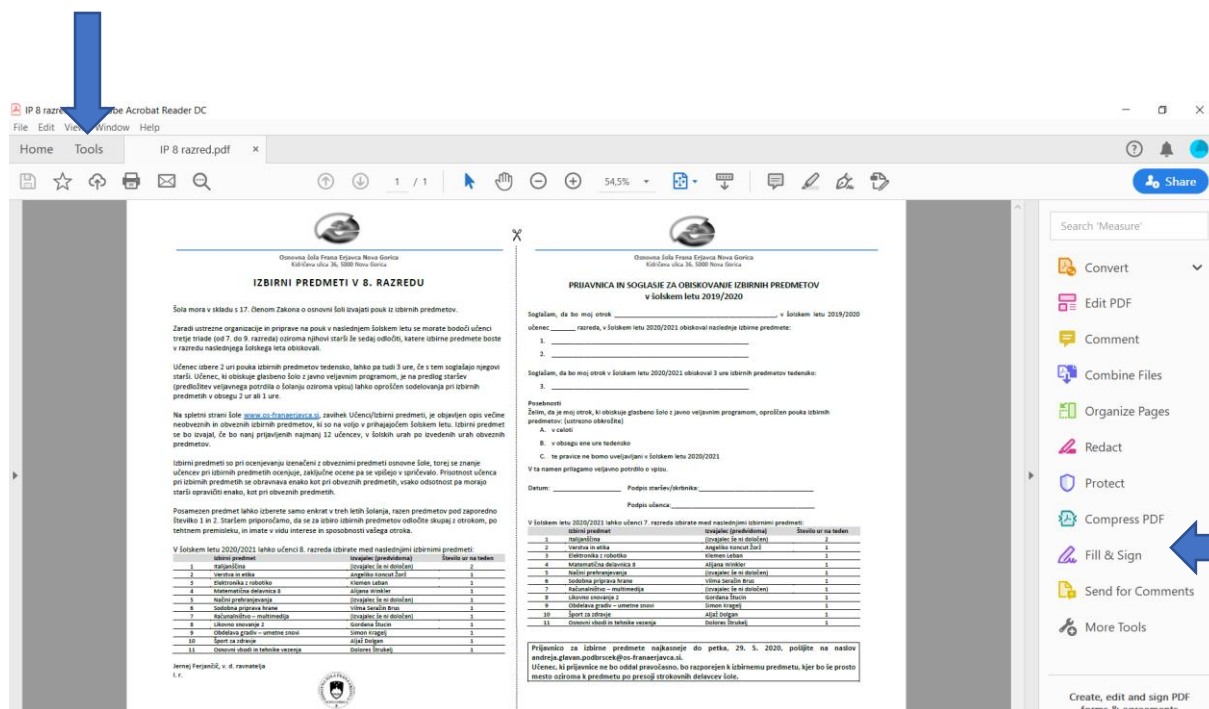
IP 8 razre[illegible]be Acrobat Reader DC

File Edit View Window Help

Home Tools IP 8 razred.pdf ×

1 / 1 54,5%

Share

Search 'Measure'

Convert

Edit PDF

Comment

Combine Files

Organize Pages

Redact

Protect

Compress PDF

Fill & Sign

Send for Comments

More Tools

Create, edit and sign PDF forms & agreements

Osnovna šola Frana Erjavca Nova Gorica
Kidričeva ulica 36, 5000 Nova Gorica

IZBIRNI PREDMETI V 8. RAZREDU

Šola mora v skladu s 17. členom Zakona o osnovni šoli izvajati pouk iz izbirnih predmetov.

Zaradi ustrezne organizacije in priprave na pouk v naslednjem šolskem letu se morate bodoči učenci tretje triade (od 7. do 9. razreda) oziroma njihovi starši že sedaj odločiti, katere izbirne predmete boste v razredu naslednjega šolskega leta obiskovali.

Učenec izbere 2 uri pouka izbirnih predmetov tedensko, lahko pa tudi 3 ure, če s tem soglašajo njegovi starši. Učenec, ki obiskuje glasbeno šolo z javno veljavnim programom, je na predlog staršev (predložitev veljavnega potrdila o šolanju oziroma vpisu) lahko oproščen sodelovanja pri izbirnih predmetih v obsegu 2 ur ali 1 ure.

Na spletni strani šole www.os-franaerjavca.si, zavihek Učenci/Izbirni predmeti, je objavljen opis večine neobveznih in obveznih izbirnih predmetov, ki so na voljo v prihajajočem šolskem letu. Izbirni predmet se bo izvajal, če bo nanj prijavljenih najmanj 12 učencev, v šolskih urah po izvedenih urah obveznih predmetov.

Izbirni predmeti so pri ocenjevanju izenačeni z obveznimi predmeti osnovne šole, torej se znanje učencev pri izbirnih predmetih ocenjuje, zaključne ocene pa se vpišejo v spričevalo. Prisotnost učenca pri izbirnih predmetih se obravnava enako kot pri obveznih predmetih, vsako odsotnost pa morajo starši opravičiti enako, kot pri obveznih predmetih.

Posamezen predmet lahko izberete samo enkrat v treh letih šolanja, razen predmetov pod zaporedno številko 1 in 2. Staršem priporočamo, da se za izbiro izbirnih predmetov odločite skupaj z otrokom, po tehtnem premisleku, in imate v vidu interese in sposobnosti vašega otroka.

V šolskem letu 2020/2021 lahko učenci 8. razreda izbirate med naslednjimi izbirnimi predmeti:

| | Izbirni predmet | Izvajalec (predvidoma) | Število ur na teden |
|---|---|---|---|
| 1 | Italijanščina | (izvajalec še ni določen) | 2 |
| 2 | Verstva in etika | Angelika Koncut Žorž | 1 |
| 3 | Elektronika z robotiko | Klemen Leban | 1 |
| 4 | Matematična delavnica 8 | Alijana Winkler | 1 |
| 5 | Načini prehranjevanja | (izvajalec še ni določen) | 1 |
| 6 | Sodobna priprava hrane | Vilma Seražin Brus | 1 |
| 7 | Računalništvo – multimedija | (izvajalec še ni določen) | 1 |
| 8 | Likovno snovanje 2 | Gordana Štucin | 1 |
| 9 | Obdelava gradiv – umetne snovi | Simon Kragelj | 1 |
| 10 | Šport za zdravje | Aljaž Dolgan | 1 |
| 11 | Osnovni vbodi in tehnike vezenja | Dolores Štrukelj | 1 |

Jernej Ferjančič, v. d. ravnatelja
l. r.

Osnovna šola Frana Erjavca Nova Gorica
Kidričeva ulica 36, 5000 Nova Gorica

PRIJAVNICA IN SOGLASJE ZA OBISKOVANJE IZBIRNIH PREDMETOV
v šolskem letu 2019/2020

Soglašam, da bo moj otrok ______________________, v šolskem letu 2019/2020 učenec ______ razreda, v šolskem letu 2020/2021 obiskoval naslednje izbirne predmete:
1. ______
2. ______

Soglašam, da bo moj otrok v šolskem letu 2020/2021 obiskoval 3 ure izbirnih predmetov tedensko:
3. ______

Posebnosti
Želim, da je moj otrok, ki obiskuje glasbeno šolo z javno veljavnim programom, oproščen pouka izbirnih predmetov: (ustrezno obkrožite)
A. v celoti
B. v obsegu ene ure tedensko
C. te pravice ne bomo uveljavljani v šolskem letu 2020/2021
V ta namen prilagamo veljavno potrdilo o vpisu.

Datum: ______ Podpis staršev/skrbnika: ______

Podpis učenca: ______

V šolskem letu 2020/2021 lahko učenci 7. razreda izbirate med naslednjimi izbirnimi predmeti:

| | Izbirni predmet | Izvajalec (predvidoma) | Število ur na teden |
|---|---|---|---|
| 1 | Italijanščina | (izvajalec še ni določen) | 2 |
| 2 | Verstva in etika | Angelika Koncut Žorž | 1 |
| 3 | Elektronika z robotiko | Klemen Leban | 1 |
| 4 | Matematična delavnica 8 | Alijana Winkler | 1 |
| 5 | Načini prehranjevanja | (izvajalec še ni določen) | 1 |
| 6 | Sodobna priprava hrane | Vilma Seražin Brus | 1 |
| 7 | Računalništvo – multimedija | (izvajalec še ni določen) | 1 |
| 8 | Likovno snovanje 2 | Gordana Štucin | 1 |
| 9 | Obdelava gradiv – umetne snovi | Simon Kragelj | 1 |
| 10 | Šport za zdravje | Aljaž Dolgan | 1 |
| 11 | Osnovni vbodi in tehnike vezenja | Dolores Štrukelj | 1 |

Prijavnico za izbirne predmete najkasneje do petka, 29. 5. 2020, pošljite na naslov andreja.glavan.podbrscek@os-franaerjavca.si.
Učenec, ki prijavnice ne bo oddal pravočasno, bo razporejen k izbirnemu predmetu, kjer bo še prosto mesto oziroma k predmetu po presoji strokovnih delavcev šole.